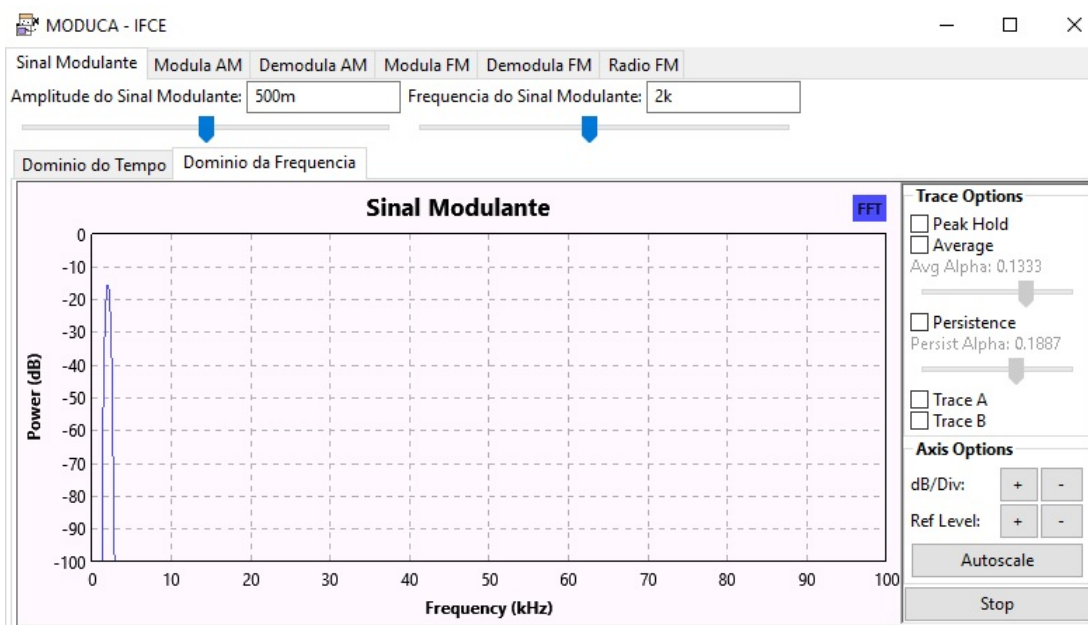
MODUCA - IFCE

Sinal Modulante | Modula AM | Demodula AM | Modula FM | Demodula FM | Radio FM

Amplitude do Sinal Modulante: 500m

Frequencia do Sinal Modulante: 2k

Dominio do Tempo | Dominio da Frequencia

Sinal Modulante

FFT

0
-10
-20
-30
-40
-50
-60
-70
-80
-90
-100

Power (dB)

0 10 20 30 40 50 60 70 80 90 100

Frequency (kHz)

Trace Options
Peak Hold
Average
Avg Alpha: 0.1333
Persistence
Persist Alpha: 0.1887
Trace A
Trace B

Axis Options
dB/Div: + -
Ref Level: + -
Autoscale

Stop